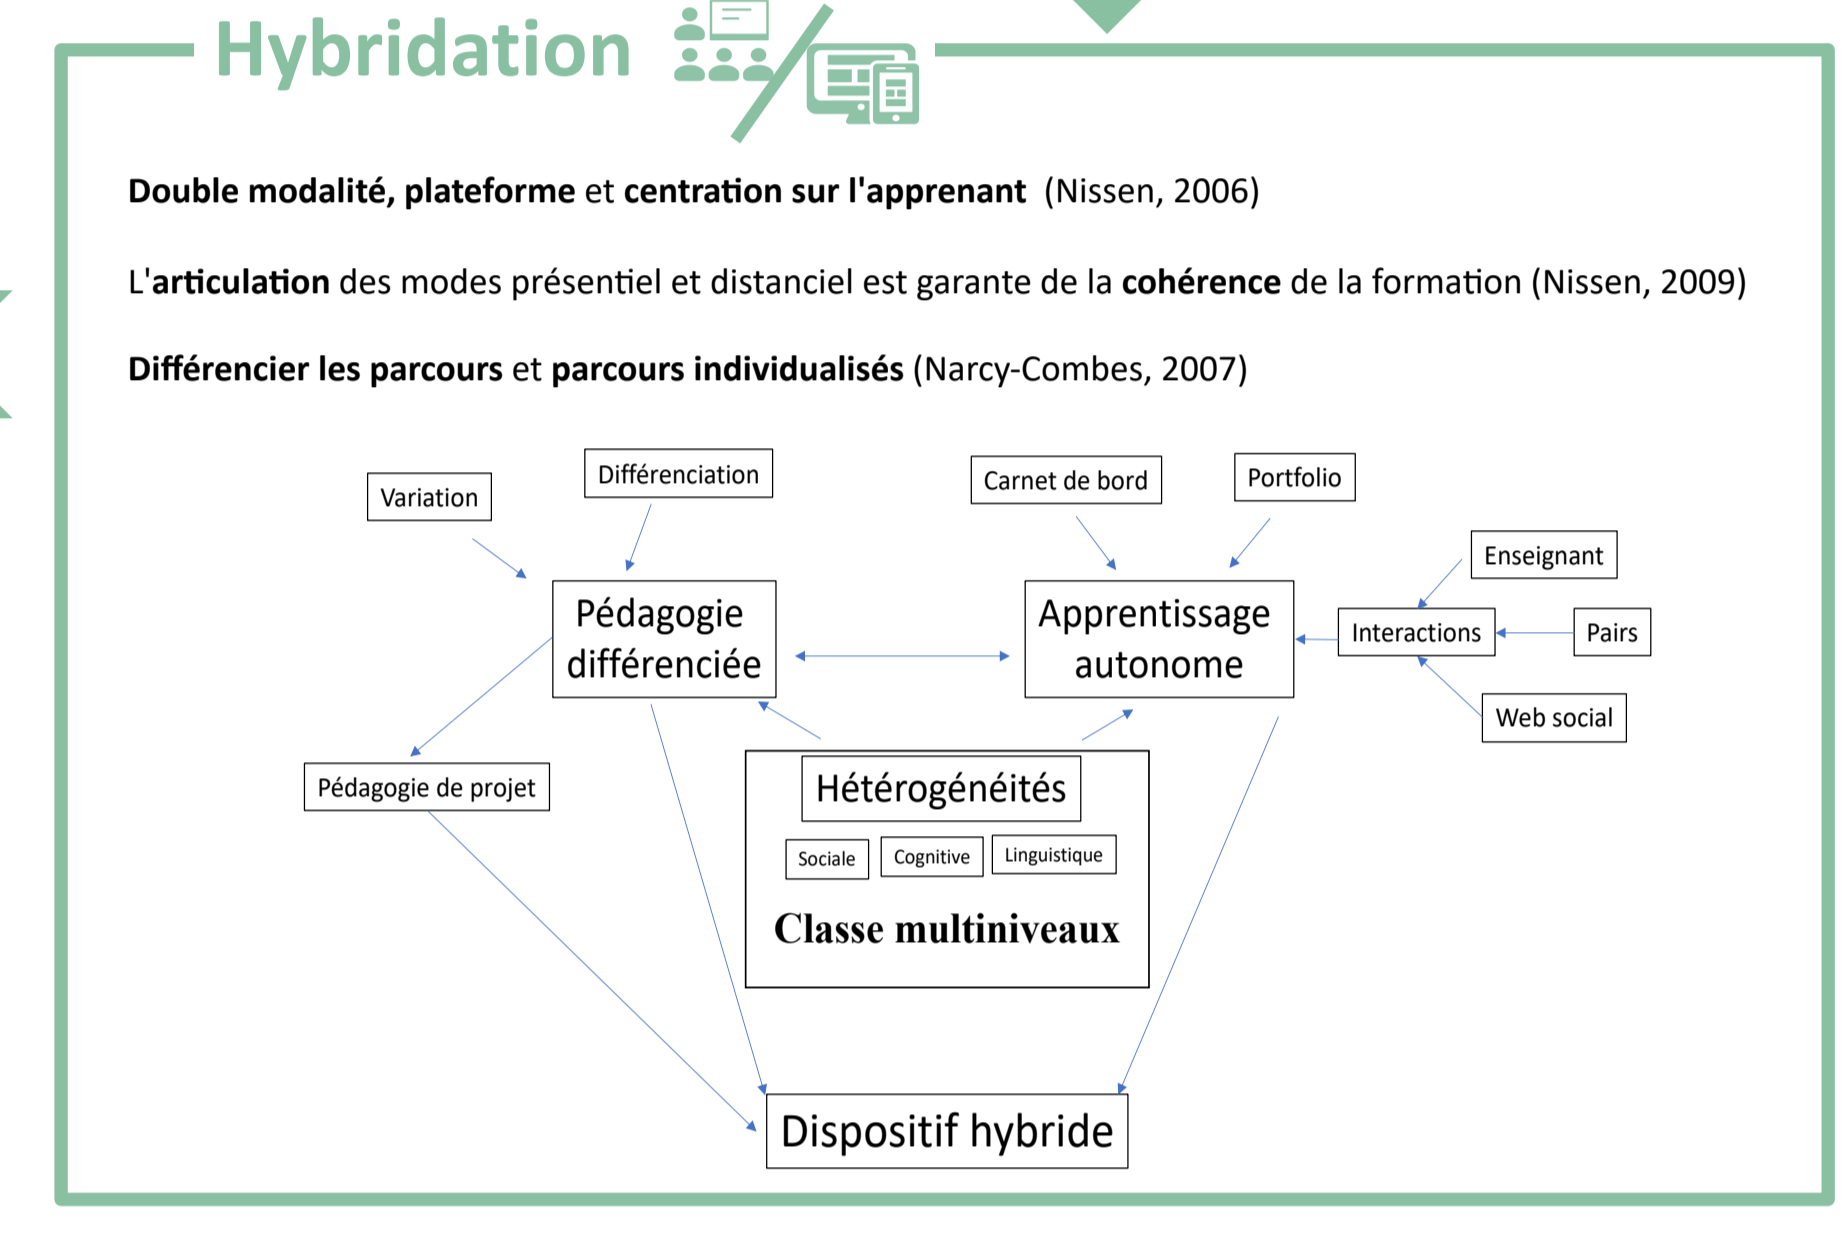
Hybridation

**Double modalité, plateforme** et **centration sur l'apprenant** (Nissen, 2006)

L'**articulation** des modes présentiel et distanciel est garante de la **cohérence** de la formation (Nissen, 2009)

**Différencier les parcours** et **parcours individualisés** (Narcy-Combes, 2007)

Variation

Différenciation

Carnet de bord

Portfolio

Enseignant

Pédagogie différenciée

Apprentissage autonome

Interactions

Pairs

Web social

Pédagogie de projet

Hétérogénéités

Sociale

Cognitive

Linguistique

Classe multiniveaux

Dispositif hybride